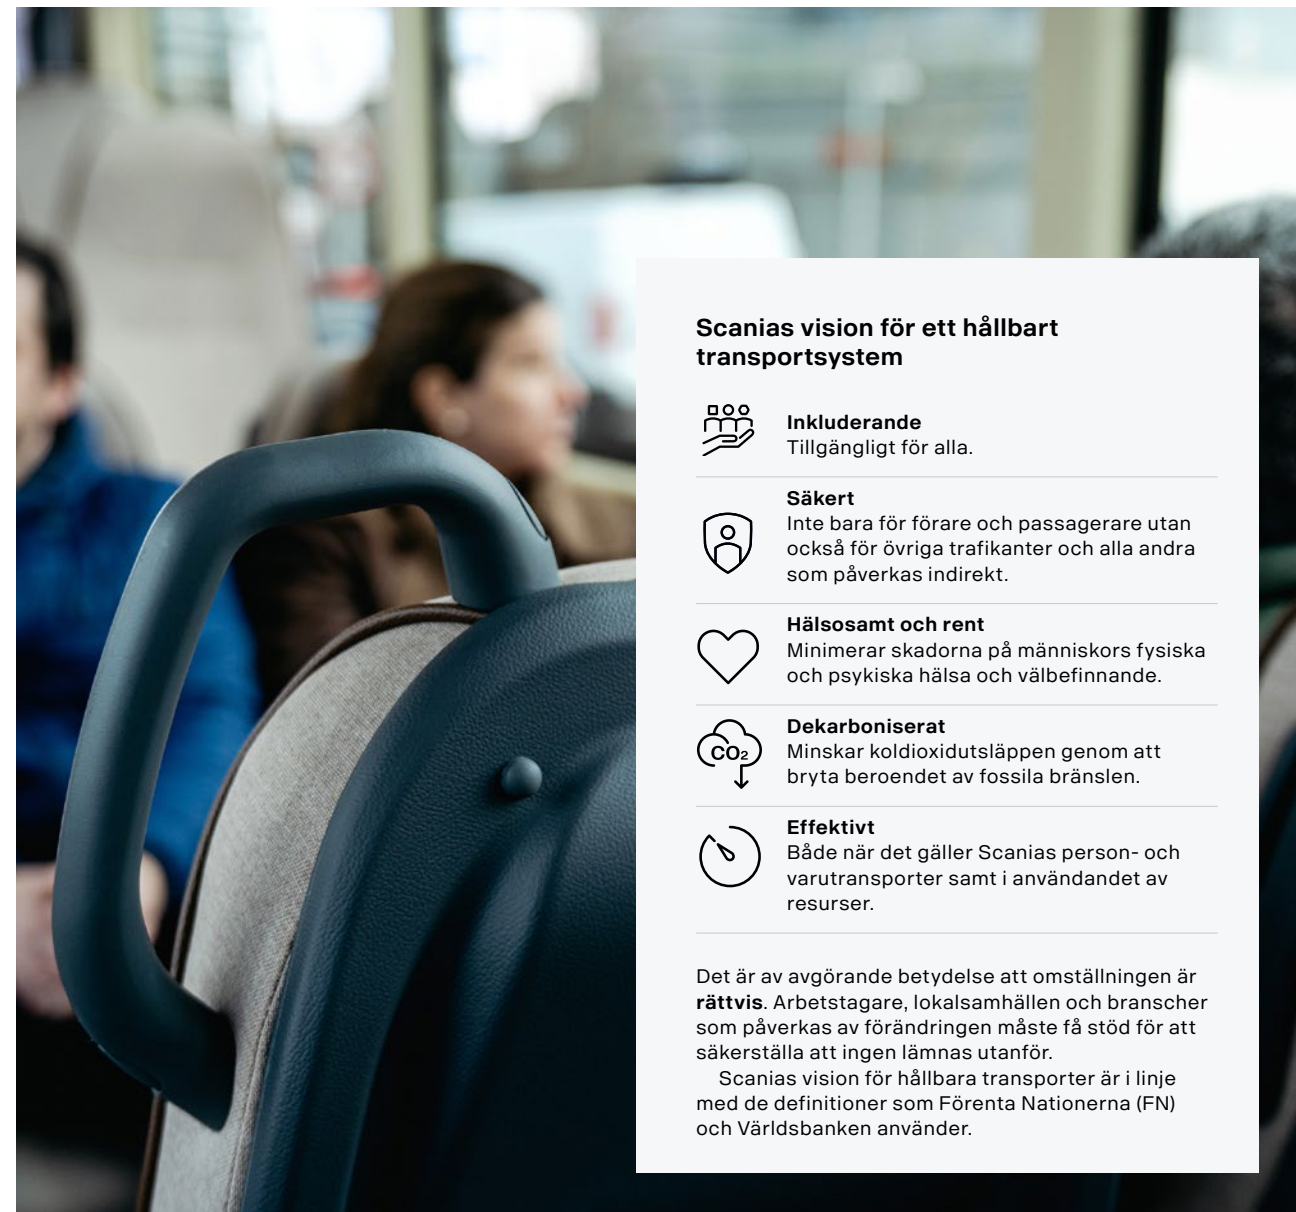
Scanias vision för ett hållbart transportsystem

Inkluderande
Tillgängligt för alla.

Säkert
Inte bara för förare och passagerare utan också för övriga trafikanter och alla andra som påverkas indirekt.

Hälsosamt och rent
Minimerar skadorna på människors fysiska och psykiska hälsa och välbefinnande.

$CO_2$

Dekarboniserat
Minskar koldioxidutsläppen genom att bryta beroendet av fossila bränslen.

Effektivt
Både när det gäller Scanias person- och varutransporter samt i användandet av resurser.

Det är av avgörande betydelse att omställningen är **rättvis**. Arbetstagare, lokalsamhällen och branscher som påverkas av förändringen måste få stöd för att säkerställa att ingen lämnas utanför.

Scanias vision för hållbara transporter är i linje med de definitioner som Förenta Nationerna (FN) och Världsbanken använder.